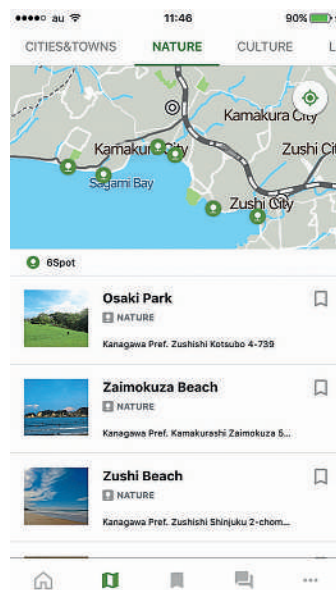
●●●●○ au 11:46 90%

CITIES&TOWNS NATURE CULTURE L

Kamakura City
Kamakura City
Zushi Ci
Sagami Bay
Zushi City

6Spot

Osaki Park
NATURE
Kanagawa Pref. Zushishi Kotsubo 4-739

Zaimokuza Beach
NATURE
Kanagawa Pref. Kamakurashi Zaimokuza 5...

Zushi Beach
NATURE
Kanagawa Pref. Zushishi Shinjuku 2-chom...

...